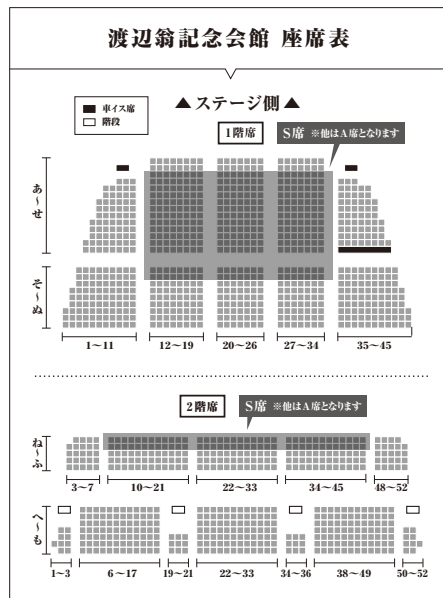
渡辺翁記念会館 座席表

▲ステージ側▲

車イス席
階段

1階席

S席 ※他はA席となります

あ～せ

そ～ぬ

1～11

12～19

20～26

27～34

35～45

2階席

S席 ※他はA席となります

ね～ふ

3～7

10～21

22～33

34～45

48～52

へ～も

1～3

6～17

19～21

22～33

34～36

38～49

50～52